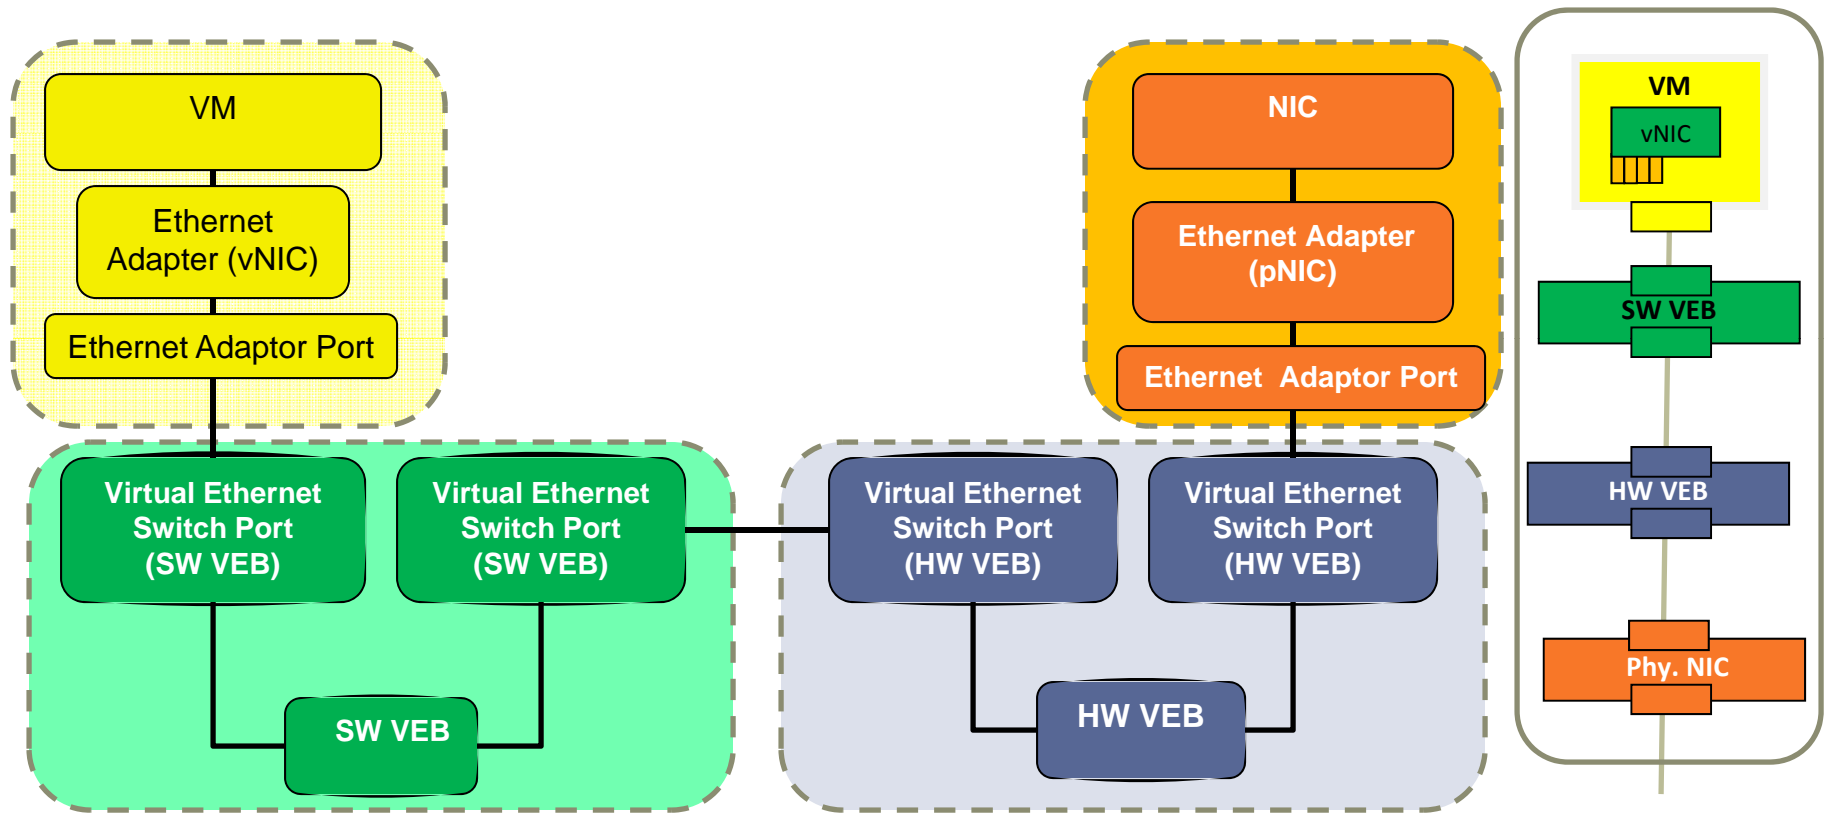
VM

Ethernet Adapter (vNIC)

Ethernet Adaptor Port

NIC

Ethernet Adapter (pNIC)

Ethernet Adaptor Port

VM

vNIC

SW VEB

HW VEB

Phy. NIC

Virtual Ethernet Switch Port (SW VEB)

Virtual Ethernet Switch Port (SW VEB)

SW VEB

Virtual Ethernet Switch Port (HW VEB)

Virtual Ethernet Switch Port (HW VEB)

HW VEB